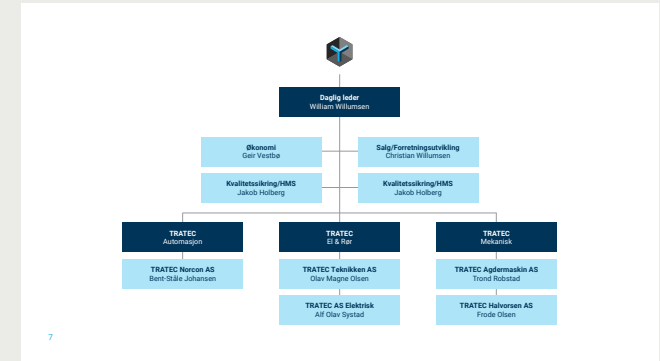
Daglig leder
William Willumsen

Økonomi
Geir Vestbø

Salg/Forretningsutvikling
Christian Willumsen

Kvalitetssikring/HMS
Jakob Holberg

Kvalitetssikring/HMS
Jakob Holberg

TRATEC
Automasjon

TRATEC
El & Rør

TRATEC
Mekanisk

TRATEC Norcon AS
Bent-Ståle Johansen

TRATEC Teknikken AS
Olav Magne Olsen

TRATEC AS Elektrisk
Alf Olav Systad

TRATEC Agdermaskin AS
Trond Robstad

TRATEC Halvorsen AS
Frode Olsen

7